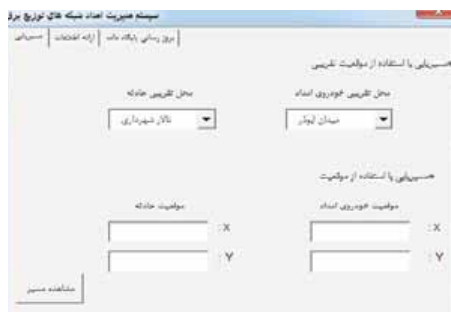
سیستم مدیریت امداد شبکه های توزیع برق

مسیریابی | ارائه اطلاعات | بروز رسانی پایگاه داده

مسیریابی با استفاده از موقعیت تقریبی

محل تقریبی خودروی امداد

میدان ایثار

محل تقریبی حادثه

تالار شهرداری

مسیریابی با استفاده از موقعیت

موقعیت خودروی امداد

X:

Y:

موقعیت حادثه

X:

Y:

مشاهده مسیر